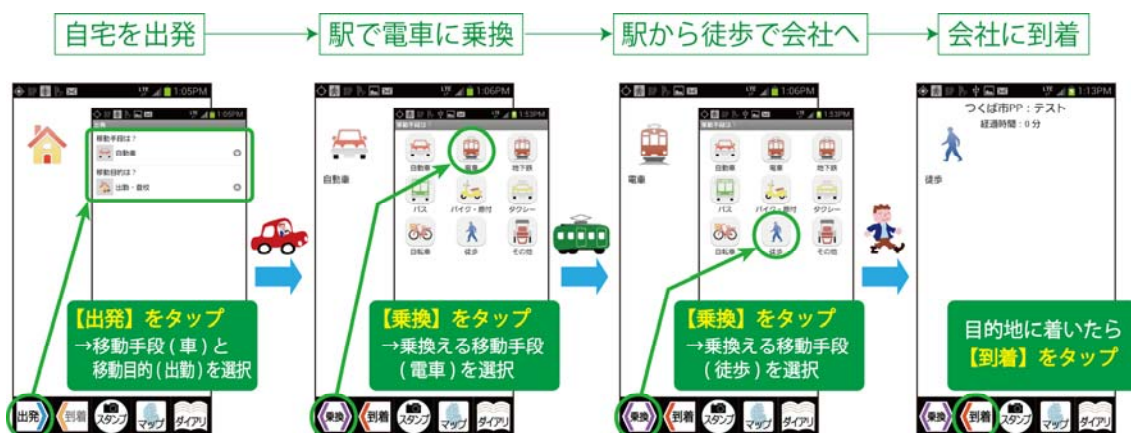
自宅を出発

駅で電車に乗換

駅から徒歩で会社へ

会社に到着

1:05PM

1:05PM

移動手段は？

自動車

移動目的は？

出勤・登校

【出発】をタップ
→移動手段（車）と
移動目的（出勤）を選択

出発 到着 スタンプ マップ ダイアリ

1:06PM

1:53PM

移動手段は？

自動車

自動車 電車 地下鉄

バス バイク・原付 タクシー

自転車 徒歩 その他

【乗換】をタップ
→乗換える移動手段
（電車）を選択

乗換 到着 スタンプ マップ ダイアリ

1:06PM

1:53PM

移動手段は？

電車

自動車 電車 地下鉄

バス バイク・原付 タクシー

自転車 徒歩 その他

【乗換】をタップ
→乗換える移動手段
（徒歩）を選択

乗換 到着 スタンプ マップ ダイアリ

1:13PM

つくば市PP：テスト
経過時間：0 分

徒歩

目的地に着いたら
【到着】をタップ

乗換 到着 スタンプ マップ ダイアリ